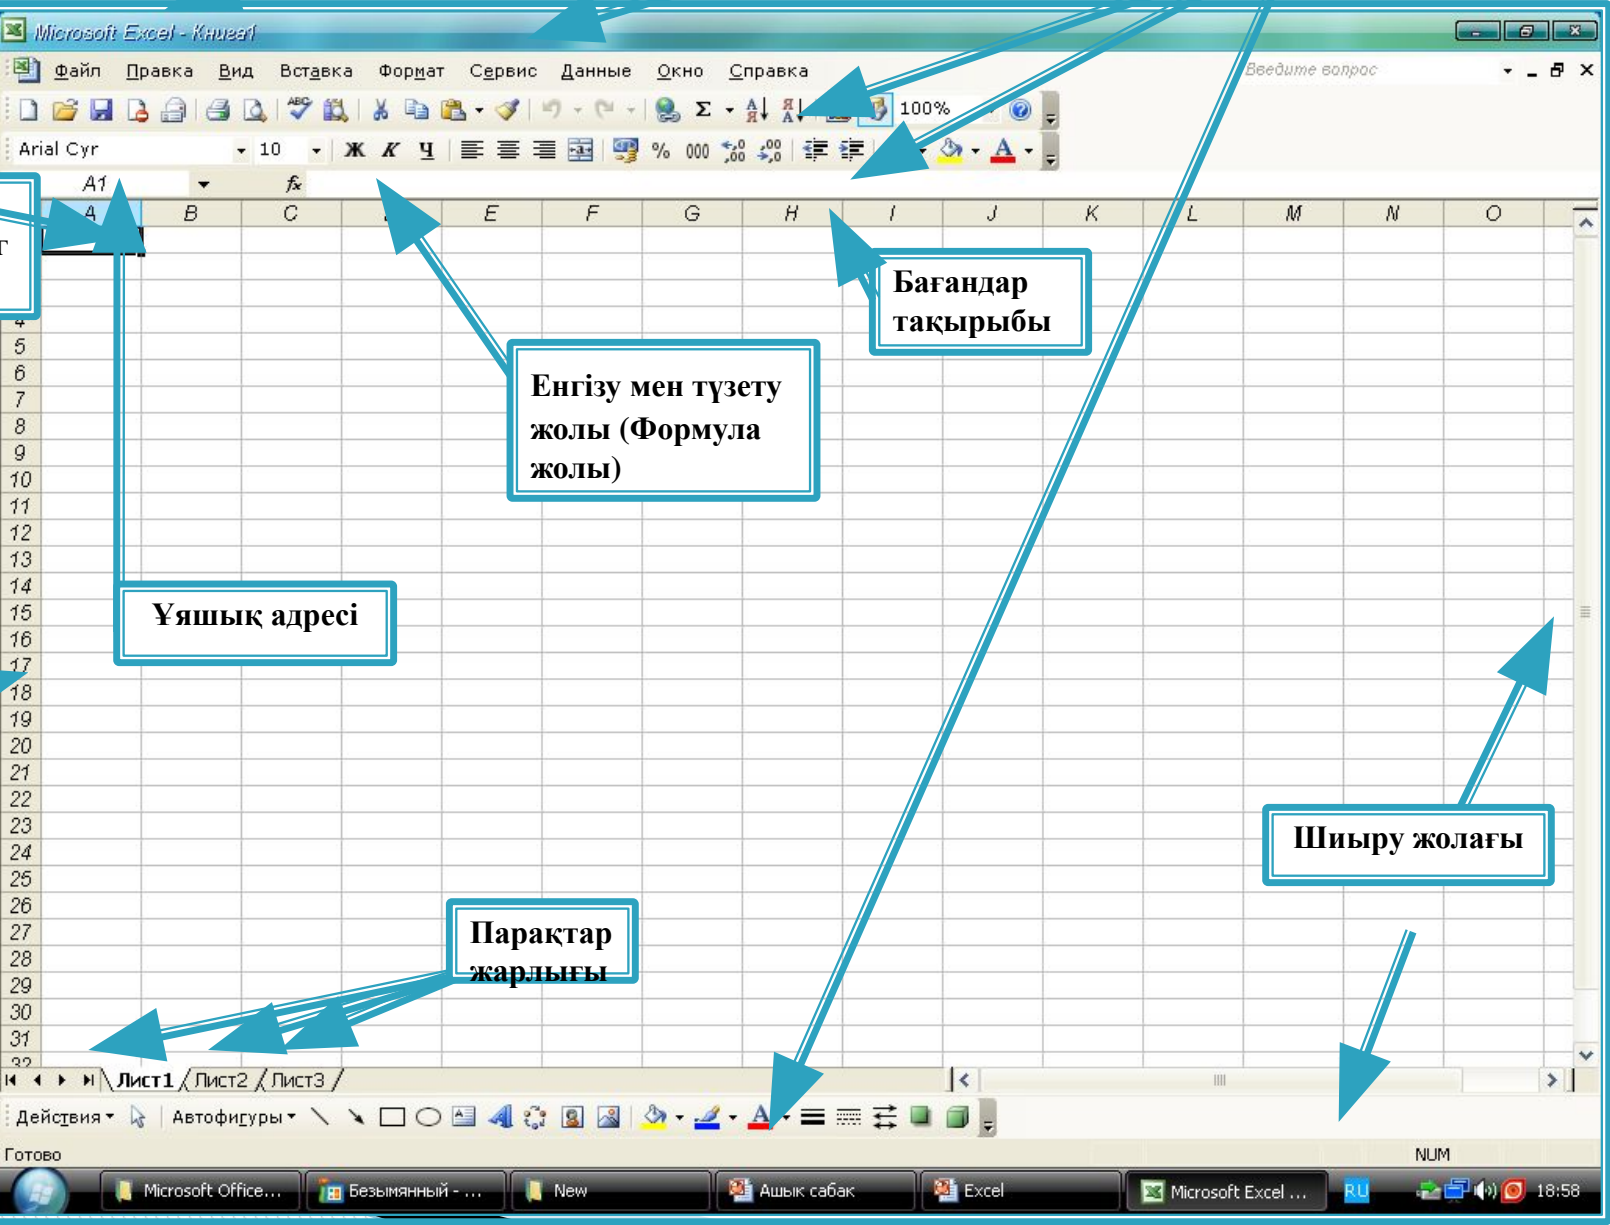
Microsoft Excel - Книга1

Файл Правка Вид Вставка Формат Сервис Данные Окно Справка

Введите вопрос

100%

Arial Cyr 10 Ж К Ч % 000

A1 $f_x$

A B C D E F G H I J K L M N O

5
6
7
8
9
10
11
12
13
14
15
16
17
18
19
20
21
22
23
24
25
26
27
28
29
30
31

Бағандар тақырыбы

Енгізу мен түзету жолы (Формула жолы)

Ұяшық адресі

Шиыру жолағы

Парақтар жарлығы

Лист1 Лист2 Лист3

Действия Автофигуры

Готово NUM

Microsoft Office... Безымянный - ... New Ашық сабақ Excel Microsoft Excel ... RU 18:58